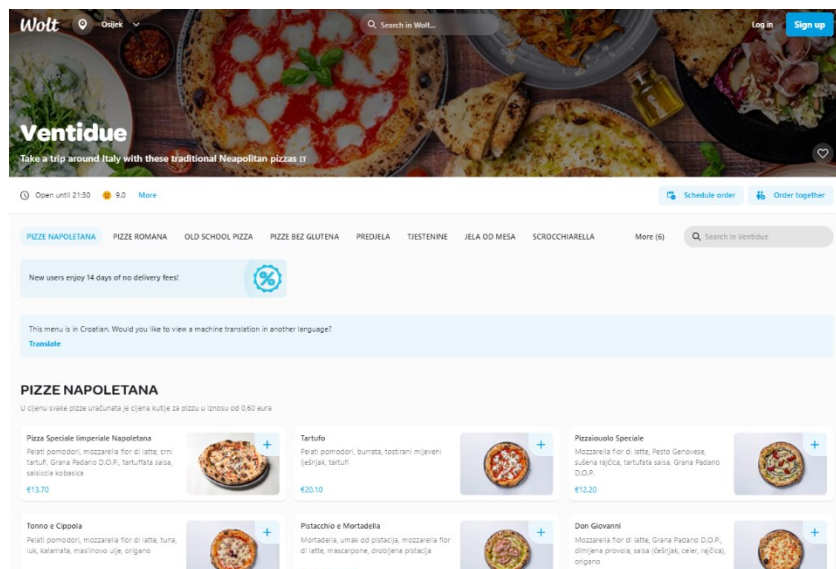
Wolt Osijek

Search in Wolt...

Log in Sign up

Ventidue

Take a trip around Italy with these traditional Neapolitan pizzas IT

Open until 21:30 9.0 More

Schedule order Order together

PIZZE NAPOLETANA PIZZE ROMANA OLD SCHOOL PIZZA PIZZE BEZ GLUTENA PREDJELA TJESTENINE JELA OD MESA SCROCCHIARELLA More (6) Search in Ventidue

New users enjoy 14 days of no delivery fees!

This menu is in Croatian. Would you like to view a machine translation in another language?

Translate

PIZZE NAPOLETANA

U cijenu svake pizze uračunata je cijena kutije za pizzu u iznosu od 0,60 eura

Pizza Speciale Iimperiale Napoletana
Pelati pomodori, mozzarella fior di latte, crni tartufi, Grana Padano D.O.P., tartuffata salsa, salsiccia kobasica
€13.70

Tartufo
Pelati pomodori, burrata, tostirani mljeveni lješnjak, tartufi
€20.10

Pizzaiouolo Speciale
Mozzarella fior di latte, Pesto Genovese, sušena rajčica, tartufata salsa, Grana Padano D.O.P.
€12.20

Tonno e Cippola
Pelati pomodori, mozzarella fior di latte, tuna, luk, kalamata, maslinovo ulje, origano

Pistacchio e Mortadella
Mortadella, umak od pistacija, mozzarella fior di latte, mascarpone, drobljena pistacija

Don Giovanni
Mozzarella fior di latte, Grana Padano D.O.P., dimljena provola, salsa (češnjak, celer, rajčica), origano